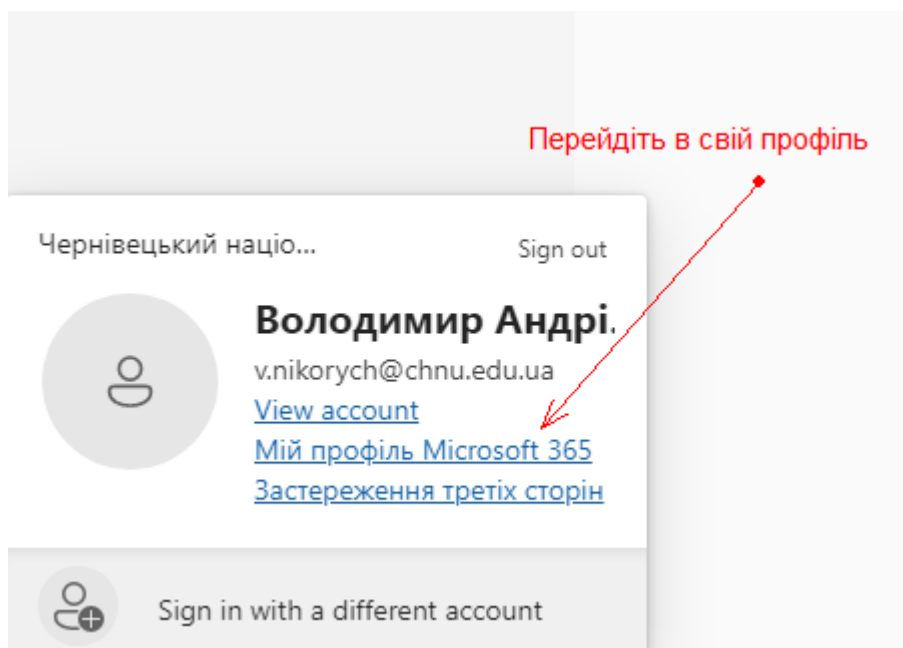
Перейдіть в свій профіль

Чернівецький націо...

Sign out

Володимир Андрі.

v.nikorych@chnu.edu.ua

View account

Мій профіль Microsoft 365

Застереження третіх сторін

Sign in with a different account